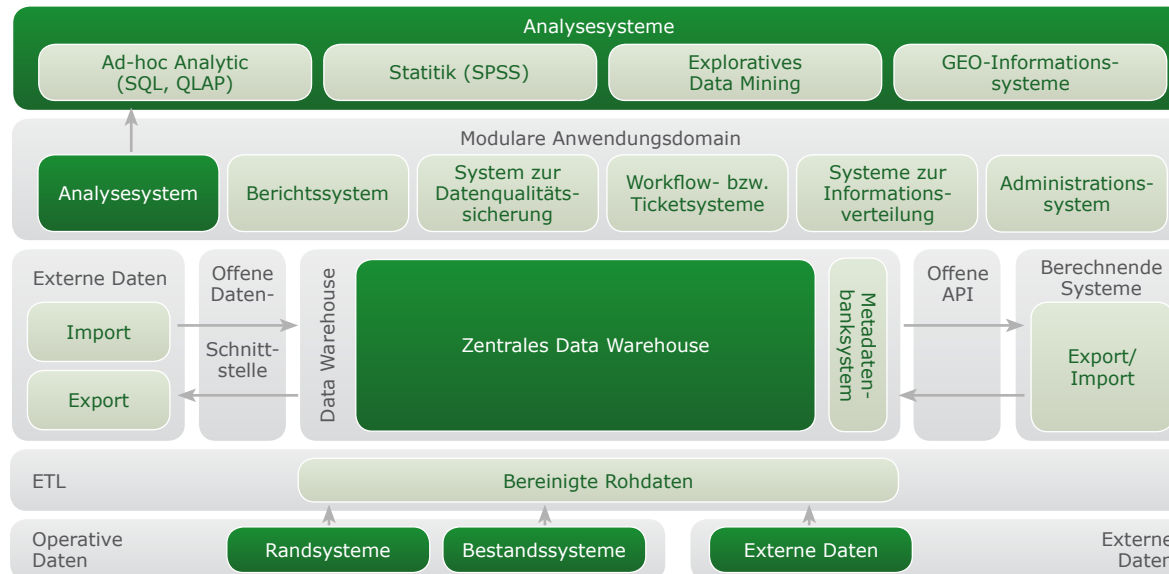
Analysesysteme

Ad-hoc Analytic (SQL, QLAP)

Statitik (SPSS)

Exploratives Data Mining

GEO-Informationssysteme

Modulare Anwendungsdomain

Analysesystem

Berichtssystem

System zur Datenqualitätssicherung

Workflow- bzw. Ticketsysteme

Systeme zur Informationsverteilung

Administrationssystem

Externe Daten

Import

Export

Offene Daten-

Schnittstelle

Data Warehouse

Zentrales Data Warehouse

Metadatenbanksystem

Offene API

Berechnende Systeme

Export/ Import

ETL

Bereinigte Rohdaten

Operative Daten

Randsysteme

Bestandssysteme

Externe Daten

Externe Daten